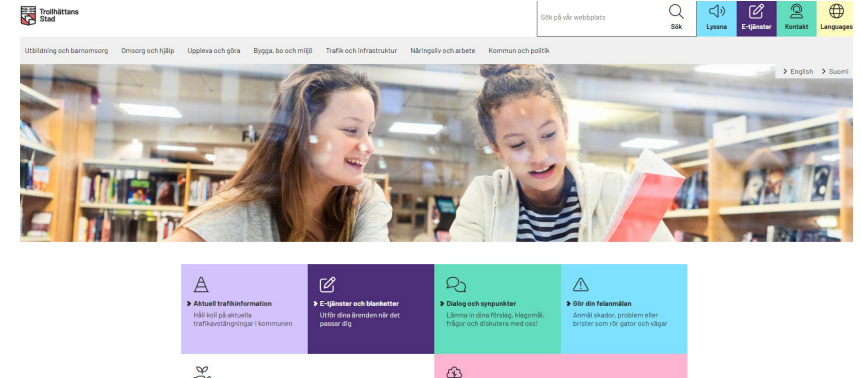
Trollhättans Stad

Sök på vår webbplats

Sök

Lyssna

E-tjänster

Kontakt

Languages

Utbildning och barnomsorg

Omsorg och hjälp

Uppleva och göra

Bygga, bo och miljö

Trafik och infrastruktur

Näringsliv och arbete

Kommun och politik

English

Suomi

Aktuell trafikinformation

Håll koll på aktuella trafikavstängningar i kommunen

E-tjänster och blanketter

Utför dina ärenden när det passar dig

Dialog och synpunkter

Lämna in dina förslag, klagomål, frågor och diskutera med oss!

Gör din felanmälan

Anmäl skador, problem eller brister som rör gator och vägar